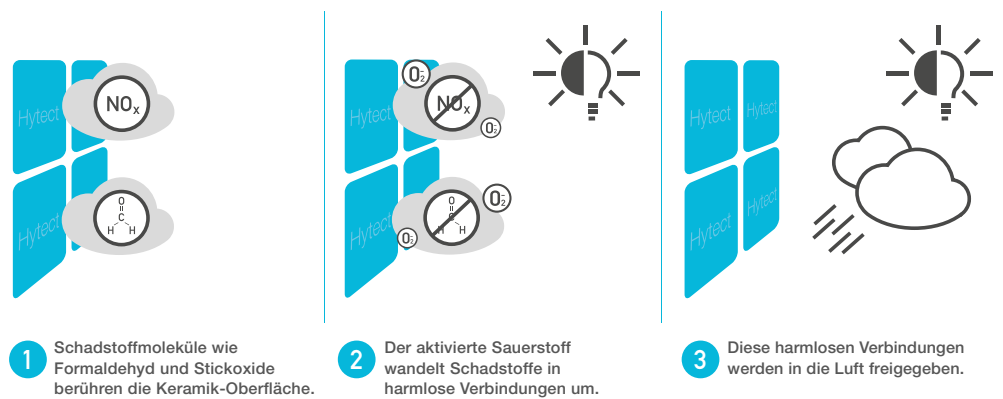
Hytect

Hytect

$NO_x$

O
C
H H

Hytect

Hytect

$O_2^-$

$NO_x$

$O_2^-$

$O_2^-$

O
C
H H

$O_2^-$

Hytect

Hytect

Hytect

Hytect

1 Schadstoffmoleküle wie Formaldehyd und Stickoxide berühren die Keramik-Oberfläche.

2 Der aktivierte Sauerstoff wandelt Schadstoffe in harmlose Verbindungen um.

3 Diese harmlosen Verbindungen werden in die Luft freigegeben.